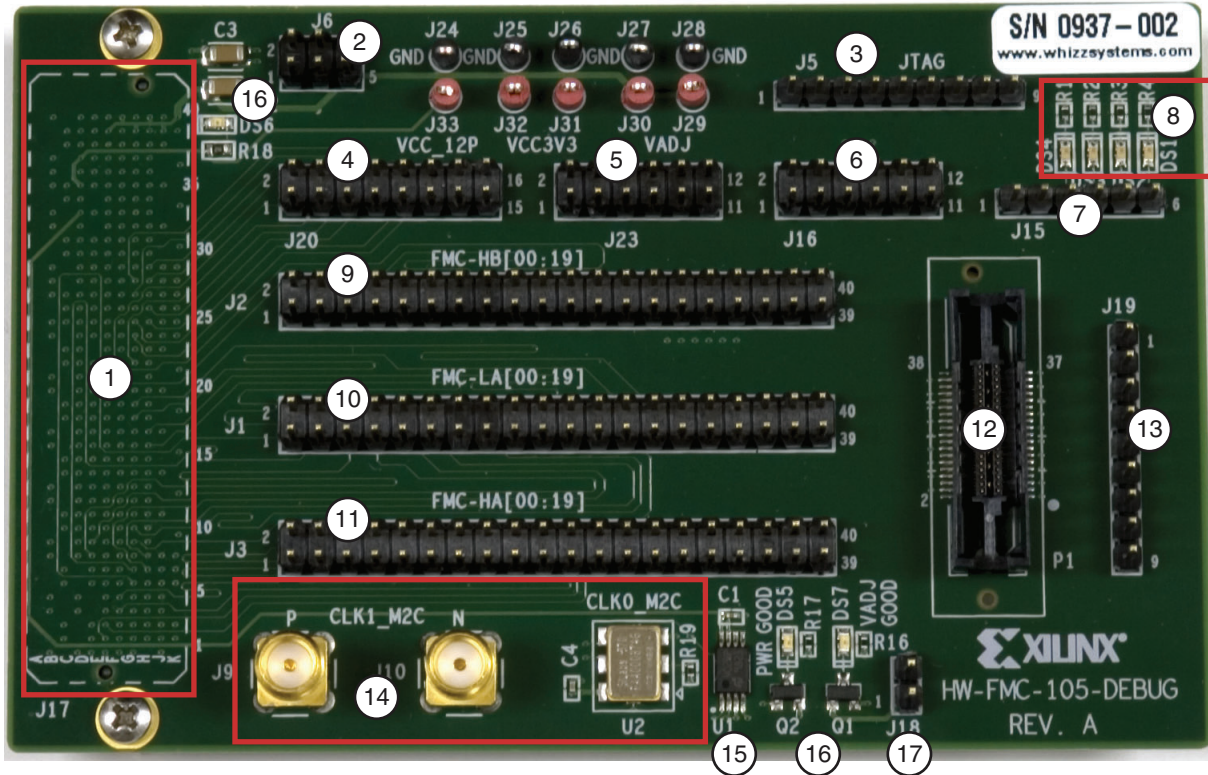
S/N 0937 – 002
www.whizzsystems.com

C3 J6 2 2 5 16 DS6 R18
GND J24 GND J25 GND J26 GND J27 J28 GND
J33 J32 J31 J30 J29
J5 3 JTAG 1
R1 R2 R3 R4 8 DS1
4 VCC_12P VCC3V3 5 VADJ 6
2 1 16 15 2 1 12 11 2 1 12 11
J20 J23 J16 1 7 6 J15
9 FMC-HB[00:19]
J2 2 1 40 39
J19 1
1 38 37
10 FMC-LA[00:19]
J1 2 1 40 39
12 13
11 FMC-HA[00:19]
J3 2 1 40 39
2 P1 9
35 30 25 20 15 10 5 1
A B C D E F G H J K
J17
P CLK1_M2C N CLK0_M2C C1 PWR GOOD DS5 R17 DS7 VADJ GOOD R16
J9 J10 C4 R19
14 U2 U1 Q2 Q1 J18
15 16 17
XILINX
HW-FMC-105-DEBUG
REV. A